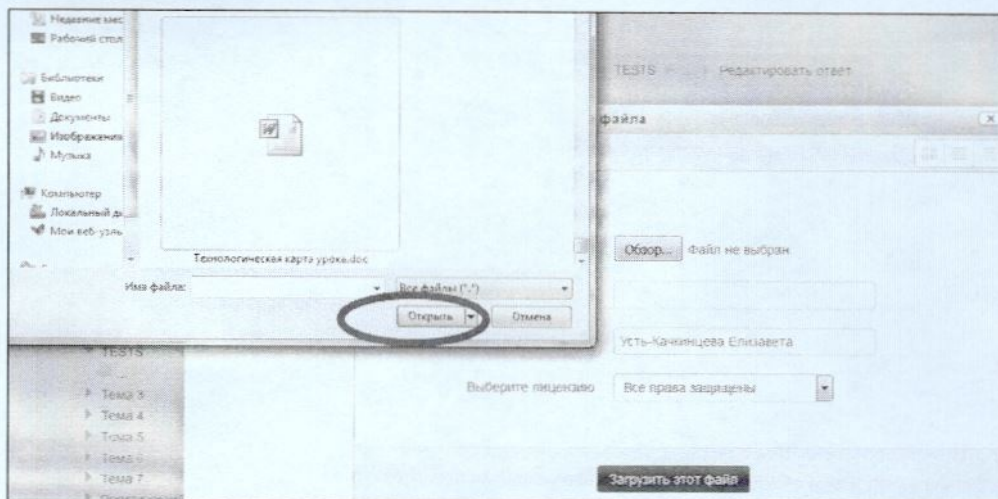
Недавние мес
Рабочий стол

Библиотеки
Видео
Документы
Изображения
Музыка

Компьютер
Локальный д
Мои веб-узлы

Технологическая карта урока.doc

Имя файла:
Все файлы (*.*)
Открыть
Отмена

TESTS
Редактировать ответ

файла

Обзор...
Файл не выбран

Усть-Качкинцева Елизавета

Выберите лицензию
Все права защищены

TESTS
Тема 3
Тема 4
Тема 5
Тема 6
Тема 7

Загрузить этот файл